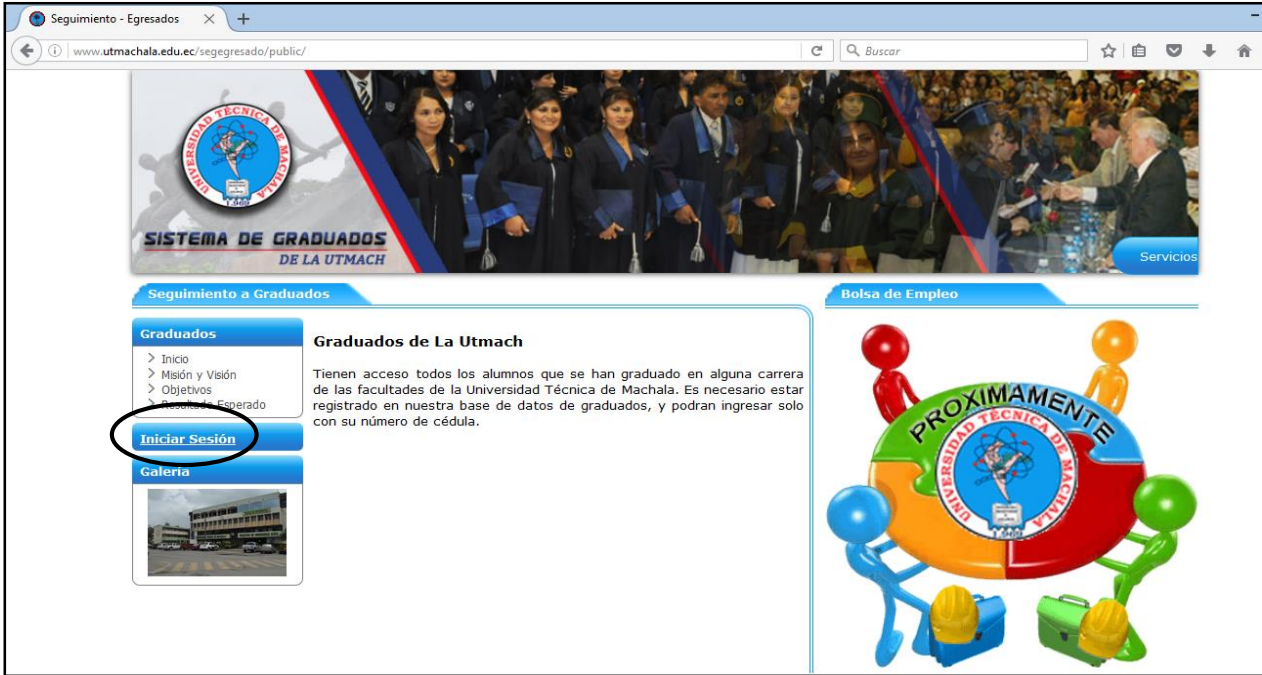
Seguimiento - Egresados

www.utmachala.edu.ec/segegresado/public/

Buscar

UNIVERSIDAD TÉCNICA DE MACHALA

SISTEMA DE GRADUADOS DE LA UTMACH

Servicios

Seguimiento a Graduados

Bolsa de Empleo

Graduados

Inicio
Misión y Visión
Objetivos
Resultado Esperado

Iniciar Sesión

Galeria

Graduados de La Utmach

Tienen acceso todos los alumnos que se han graduado en alguna carrera de las facultades de la Universidad Técnica de Machala. Es necesario estar registrado en nuestra base de datos de graduados, y podran ingresar solo con su número de cédula.

PROXIMAMENTE

UNIVERSIDAD TÉCNICA DE MACHALA